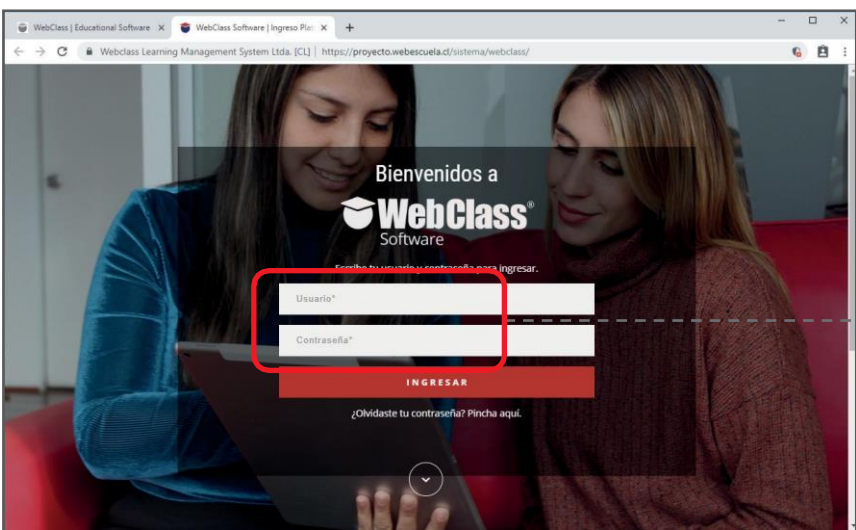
WebClass | Educational Software ×
WebClass Software | Ingreso Plat ×
+

Webclass Learning Management System Ltda. [CL] | https://proyecto.webescuela.cl/sistema/webclass/

Bienvenidos a
WebClass®
Software

Escribe tu usuario y contraseña para ingresar.

Usuario*

Contraseña*

INGRESAR

¿Olvidaste tu contraseña? Pincha aquí.